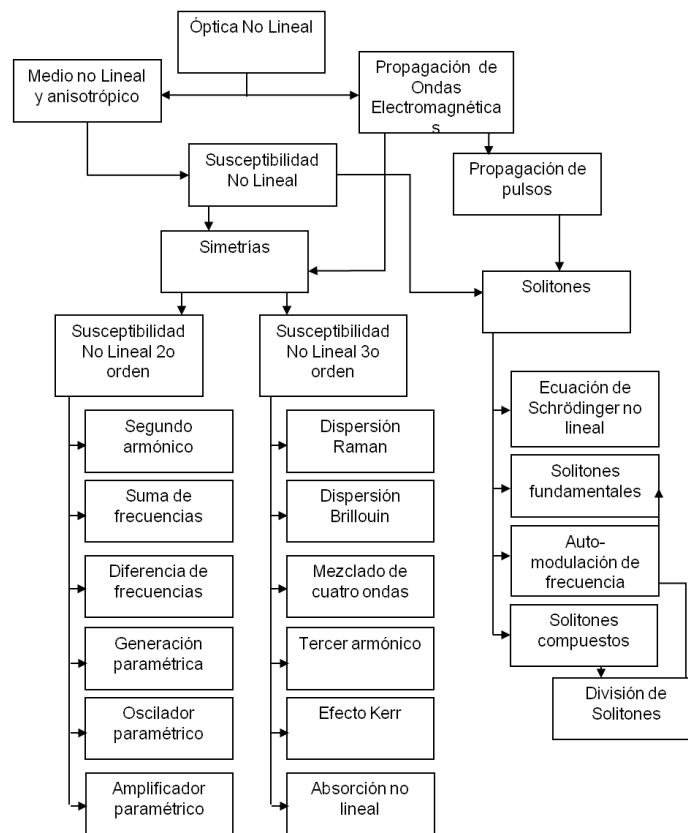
Óptica No Lineal

Medio no Lineal y anisotrópico

Propagación de Ondas Electromagnética s

Susceptibilidad No Lineal

Propagación de pulsos

Simetrías

Solitones

Susceptibilidad No Lineal 2o orden

Susceptibilidad No Lineal 3o orden

Segundo armónico

Suma de frecuencias

Diferencia de frecuencias

Generación paramétrica

Oscilador paramétrico

Amplificador paramétrico

Dispersión Raman

Dispersión Brillouin

Mezclado de cuatro ondas

Tercer armónico

Efecto Kerr

Absorción no lineal

Ecuación de Schrödinger no lineal

Solitones fundamentales

Auto-modulación de frecuencia

Solitones compuestos

División de Solitones